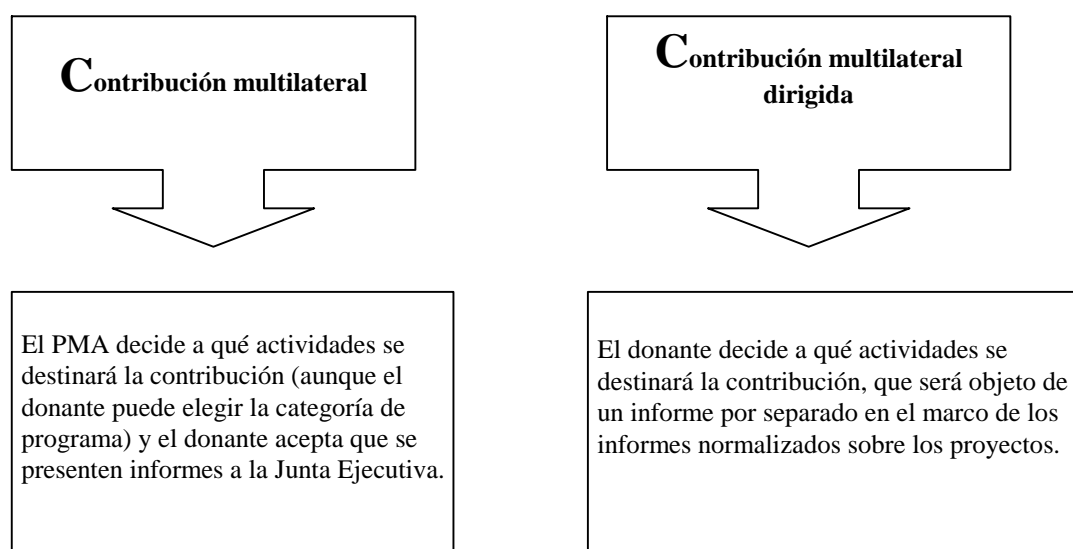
Contribución multilateral

Contribución multilateral dirigida

El PMA decide a qué actividades se destinará la contribución (aunque el donante puede elegir la categoría de programa) y el donante acepta que se presenten informes a la Junta Ejecutiva.

El donante decide a qué actividades se destinará la contribución, que será objeto de un informe por separado en el marco de los informes normalizados sobre los proyectos.